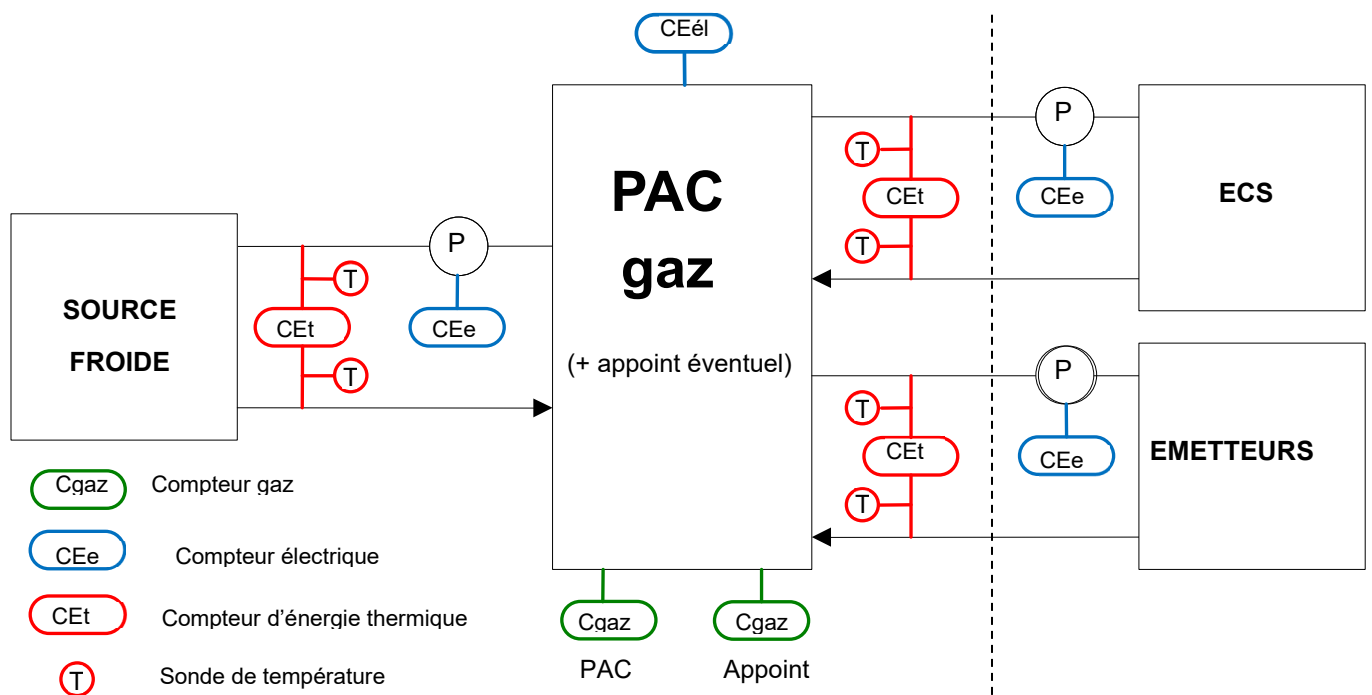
CEél

PAC gaz

(+ appoint éventuel)

SOURCE FROIDE

T
CEt
T
P
CEe

T
CEt
T
P
CEe
ECS

T
CEt
T
P
CEe
EMETTEURS

Cgaz
PAC

Cgaz
Appoint

Cgaz Compteur gaz

CEe Compteur électrique

CEt Compteur d’énergie thermique

T Sonde de température